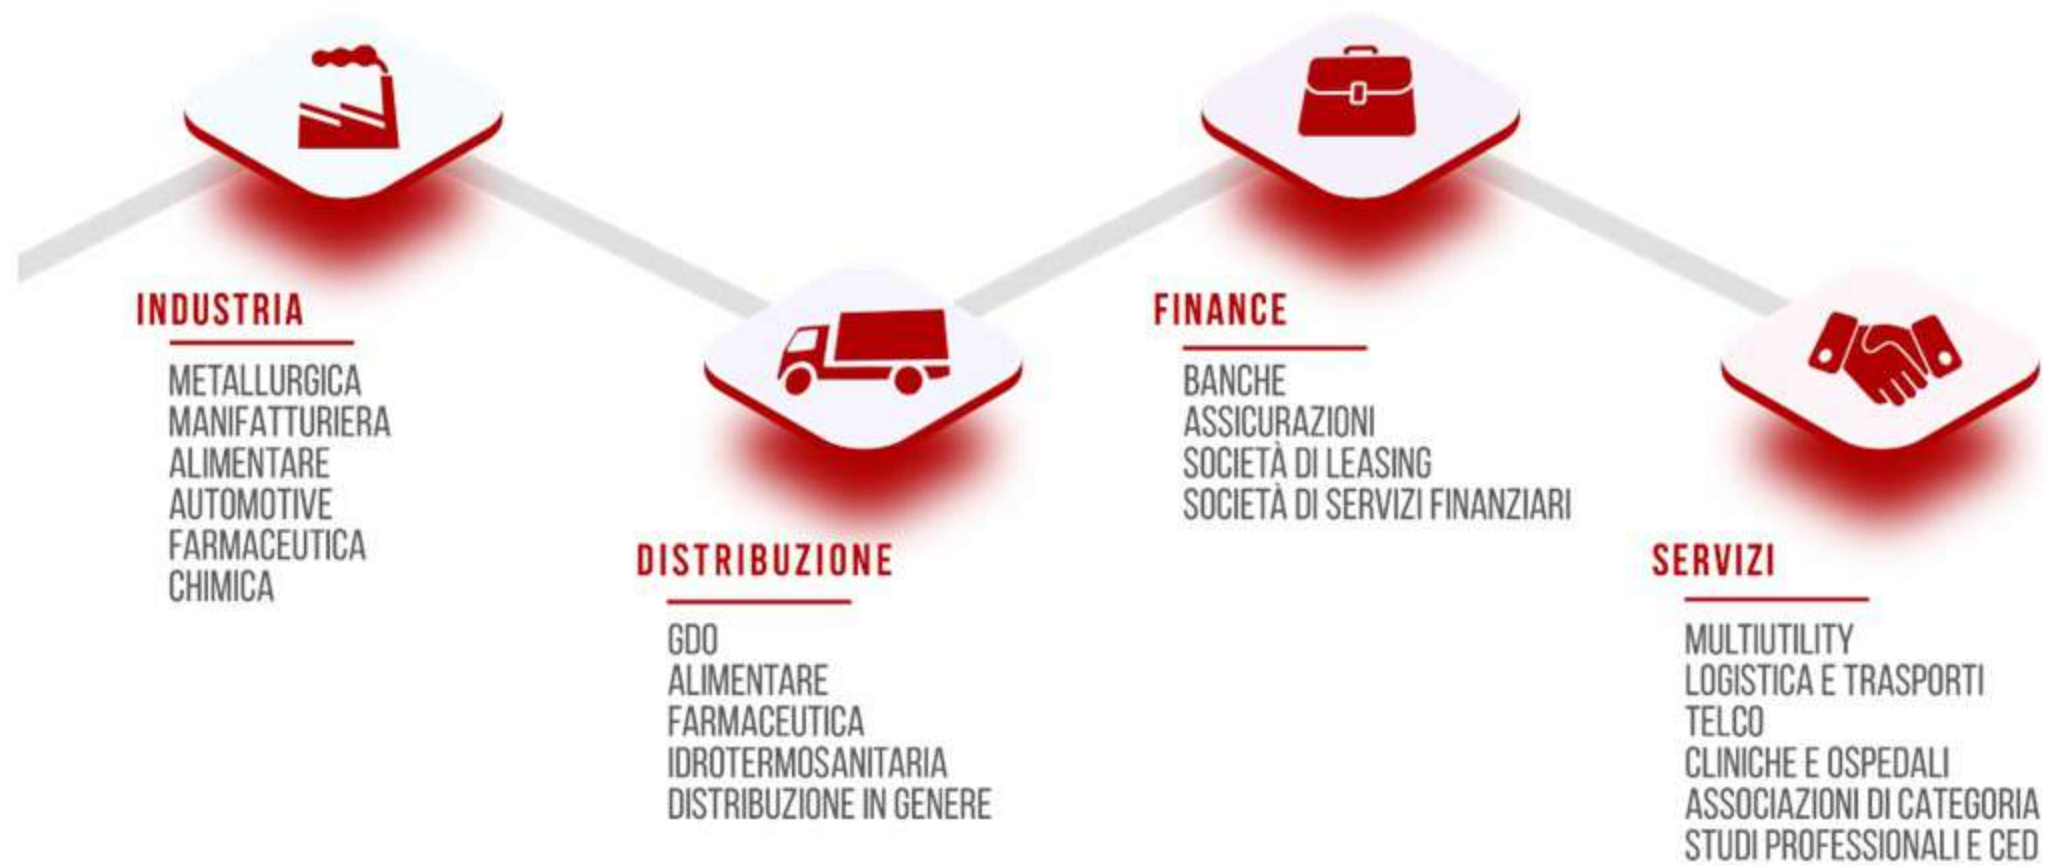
INDUSTRIA

METALLURGICA
MANIFATTURIERA
ALIMENTARE
AUTOMOTIVE
FARMACEUTICA
CHIMICA

DISTRIBUZIONE

GDO
ALIMENTARE
FARMACEUTICA
IDROTERMOSANITARIA
DISTRIBUZIONE IN GENERE

FINANCE

BANCHE
ASSICURAZIONI
SOCIETÀ DI LEASING
SOCIETÀ DI SERVIZI FINANZIARI

SERVIZI

MULTIUTILITY
LOGISTICA E TRASPORTI
TELCO
CLINICHE E OSPEDALI
ASSOCIAZIONI DI CATEGORIA
STUDI PROFESSIONALI E CED